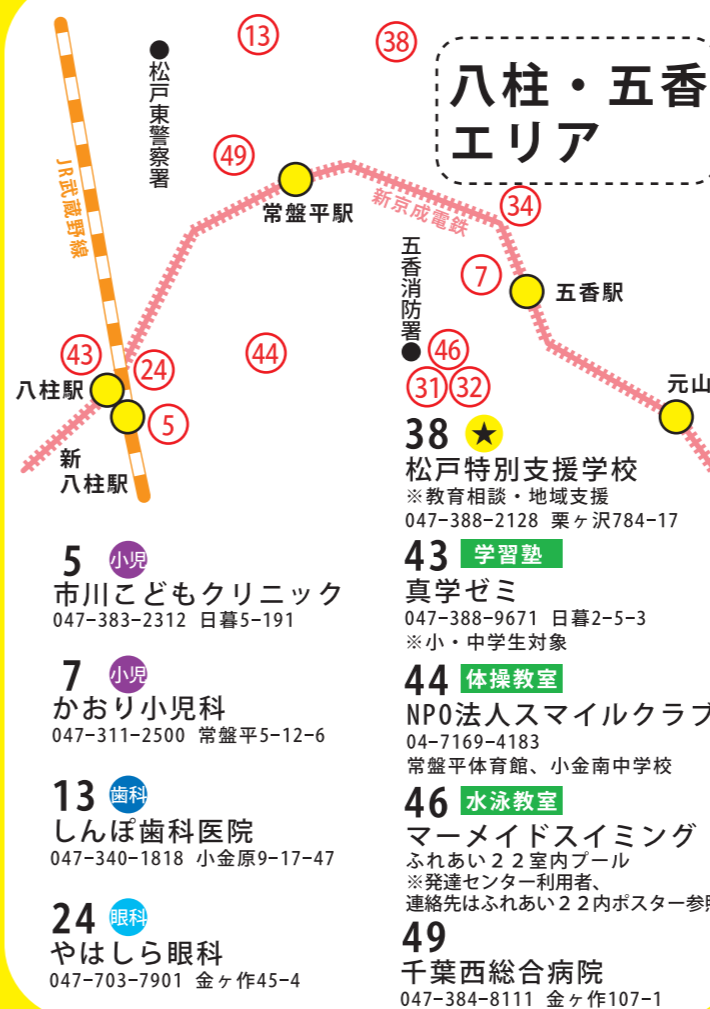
13
38
八柱・五香
エリア
松戸東警察署
49
常盤平駅
新京成電鉄
34
JR武蔵野線
五香消防署
7
五香駅
43
24
44
46
八柱駅
5
31
32
元山
新八柱駅

38 ★
松戸特別支援学校
※教育相談・地域支援
047-388-2128 栗ヶ沢784-17

43 学習塾
真学ゼミ
047-388-9671 日暮2-5-3
※小・中学生対象

44 体操教室
NPO法人スマイルクラブ
04-7169-4183
常盤平体育館、小金南中学校

46 水泳教室
マーメイドスイミング
ふれあい22室内プール
※発達センター利用者、
連絡先はふれあい22内ポスター参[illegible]

49
千葉西総合病院
047-384-8111 金ヶ作107-1

5 小児
市川こどもクリニック
047-383-2312 日暮5-191

7 小児
かおり小児科
047-311-2500 常盤平5-12-6

13 歯科
しんぽ歯科医院
047-340-1818 小金原9-17-47

24 眼科
やはしら眼科
047-703-7901 金ヶ作45-4